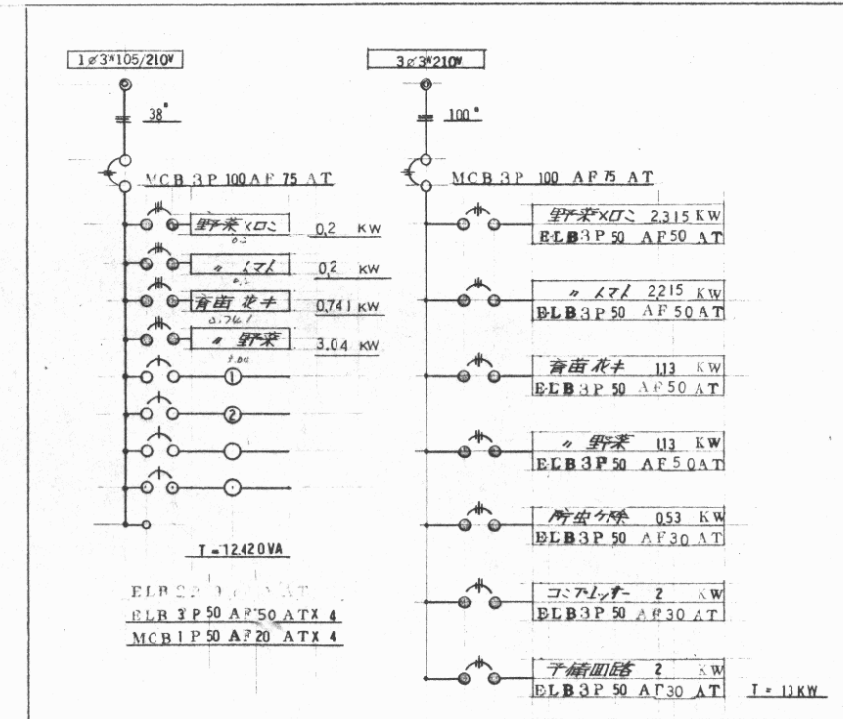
1φ3W105/210V

38°

MCB 3P 100AF 75 AT

野菜×ロこ 0.2 KW

〃 トマト 0.2 KW

育苗 花キ 0.741 KW

〃 野菜 3.04 KW

①

②

T = 12,420 VA

ELB 2P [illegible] AT

ELB 3P 50 AF 50 AT X 4

MCB 1P 50 AF 20 AT X 4

3φ3W210V

100°

MCB 3P 100 AF 75 AT

野菜×ロこ 2,315 KW
ELB 3P 50 AF 50 AT

〃 トマト 2,215 KW
ELB 3P 50 AF 50 AT

育苗 花キ 1.13 KW
ELB 3P 50 AF 50 AT

〃 野菜 1.13 KW
ELB 3P 50 AF 50 AT

防虫ケ候 0.53 KW
ELB 3P 50 AF 30 AT

コンプレッサー 2 KW
ELB 3P 50 AF 30 AT

予備回路 2 KW
ELB 3P 50 AF 30 AT

T = 11 KW